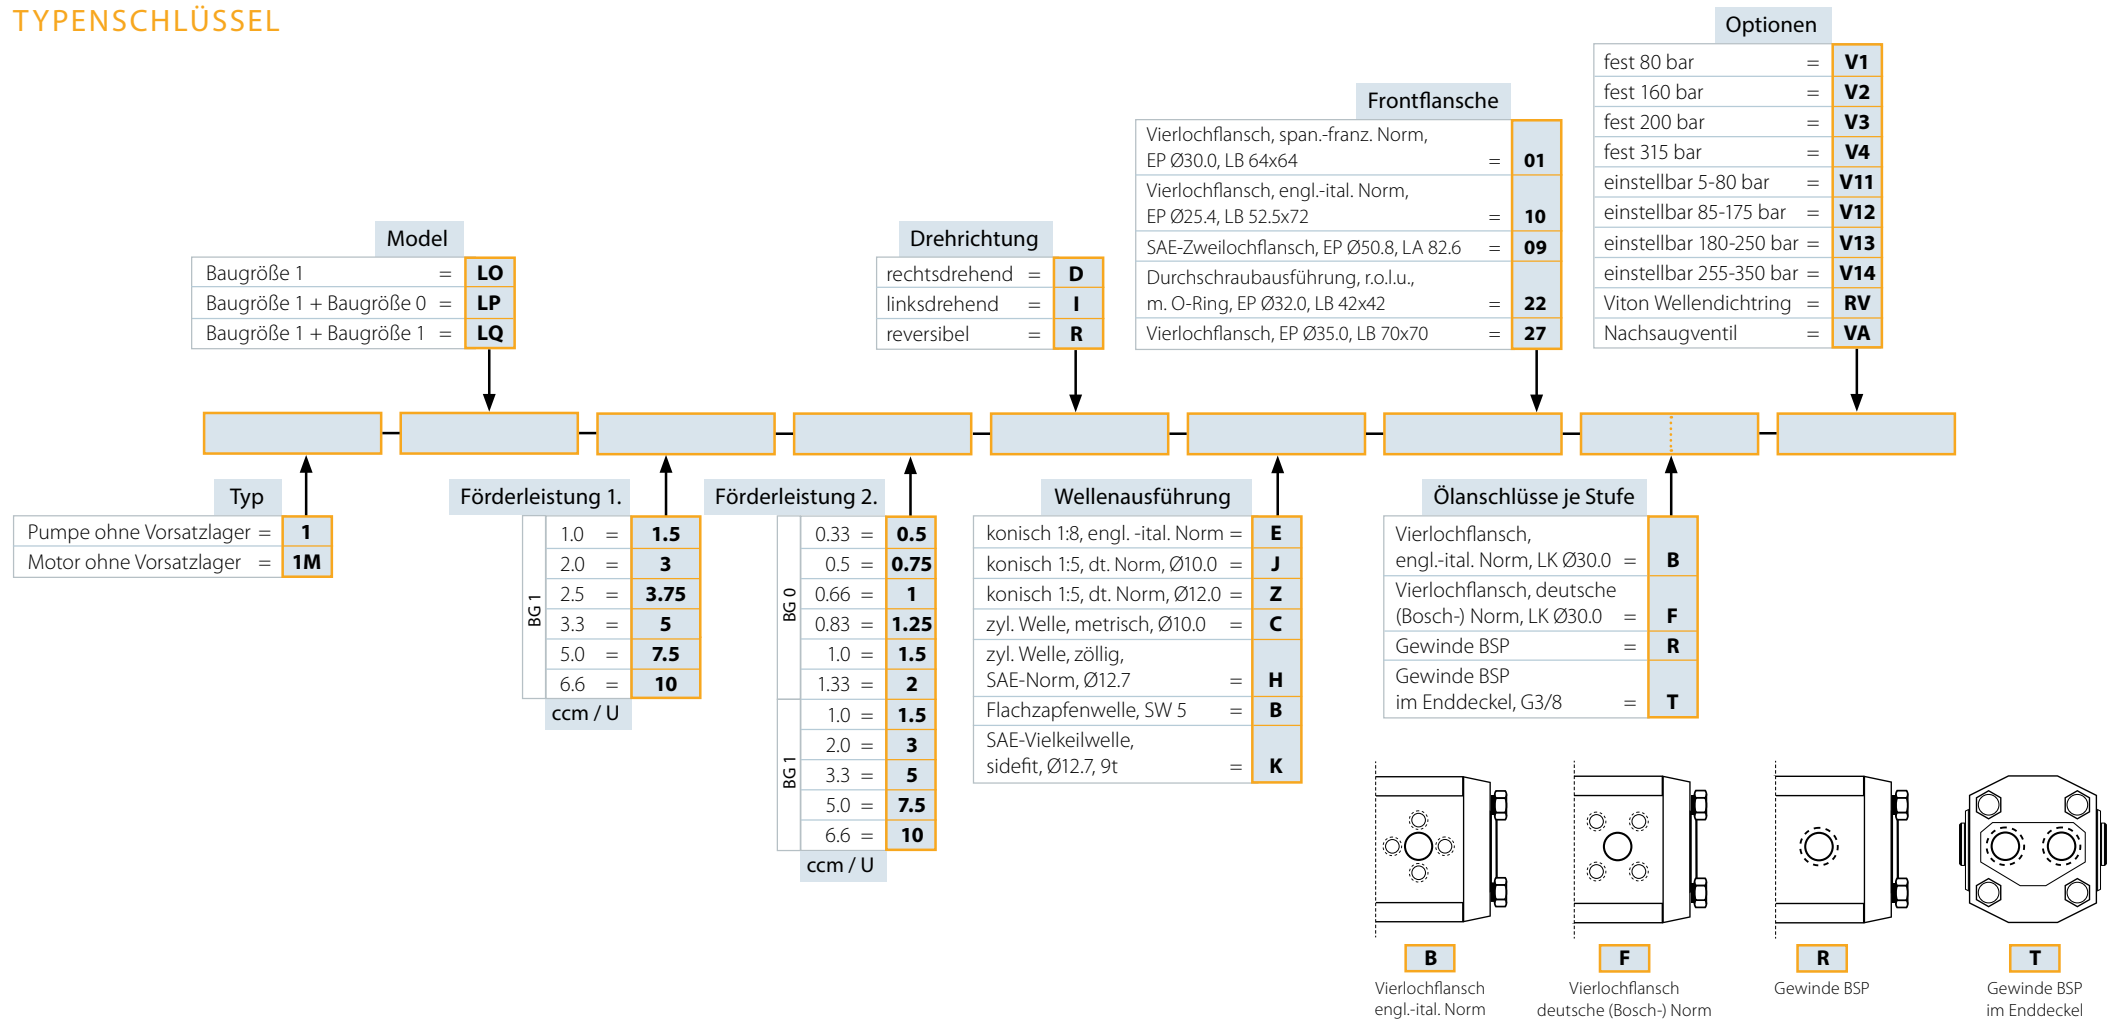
TYPENSCHLÜSSEL

Optionen

| | | |
|---|---|---|
| fest 80 bar | = | V1 |
| fest 160 bar | = | V2 |
| fest 200 bar | = | V3 |
| fest 315 bar | = | V4 |
| einstellbar 5-80 bar | = | V11 |
| einstellbar 85-175 bar | = | V12 |
| einstellbar 180-250 bar | = | V13 |
| einstellbar 255-350 bar | = | V14 |
| Viton Wellendichtring | = | RV |
| Nachsaugventil | = | VA |

Frontflansche

| | | |
|---|---|---|
| Vierlochflansch, span.-franz. Norm, EP Ø30.0, LB 64x64 | = | 01 |
| Vierlochflansch, engl.-ital. Norm, EP Ø25.4, LB 52.5x72 | = | 10 |
| SAE-Zweilochflansch, EP Ø50.8, LA 82.6 | = | 09 |
| Durchschraubausführung, r.o.l.u., m. O-Ring, EP Ø32.0, LB 42x42 | = | 22 |
| Vierlochflansch, EP Ø35.0, LB 70x70 | = | 27 |

Model

| | | |
|---|---|---|
| Baugröße 1 | = | LO |
| Baugröße 1 + Baugröße 0 | = | LP |
| Baugröße 1 + Baugröße 1 | = | LQ |

Drehrichtung

| | | |
|---|---|---|
| rechtsdrehend | = | D |
| linksdrehend | = | I |
| reversibel | = | R |

Typ

| | | |
|---|---|---|
| Pumpe ohne Vorsatzlager | = | 1 |
| Motor ohne Vorsatzlager | = | 1M |

Förderleistung 1.

| | | | |
|---|---|---|---|
| BG 1 | 1.0 | = | 1.5 |
| | 2.0 | = | 3 |
| | 2.5 | = | 3.75 |
| | 3.3 | = | 5 |
| | 5.0 | = | 7.5 |
| | 6.6 | = | 10 |

ccm / U

Förderleistung 2.

| | | | |
|---|---|---|---|
| BG 0 | 0.33 | = | 0.5 |
| | 0.5 | = | 0.75 |
| | 0.66 | = | 1 |
| | 0.83 | = | 1.25 |
| | 1.0 | = | 1.5 |
| | 1.33 | = | 2 |
| BG 1 | 1.0 | = | 1.5 |
| | 2.0 | = | 3 |
| | 3.3 | = | 5 |
| | 5.0 | = | 7.5 |
| | 6.6 | = | 10 |

ccm / U

Wellenausführung

| | | |
|---|---|---|
| konisch 1:8, engl. -ital. Norm | = | E |
| konisch 1:5, dt. Norm, Ø10.0 | = | J |
| konisch 1:5, dt. Norm, Ø12.0 | = | Z |
| zyl. Welle, metrisch, Ø10.0 | = | C |
| zyl. Welle, zöllig, SAE-Norm, Ø12.7 | = | H |
| Flachzapfenwelle, SW 5 | = | B |
| SAE-Vielkeilwelle, sidefit, Ø12.7, 9t | = | K |

Ölanschlüsse je Stufe

| | | |
|---|---|---|
| Vierlochflansch, engl.-ital. Norm, LK Ø30.0 | = | B |
| Vierlochflansch, deutsche (Bosch-) Norm, LK Ø30.0 | = | F |
| Gewinde BSP | = | R |
| Gewinde BSP im Enddeckel, G3/8 | = | T |

B
Vierlochflansch engl.-ital. Norm

F
Vierlochflansch deutsche (Bosch-) Norm

R
Gewinde BSP

T
Gewinde BSP im Enddeckel